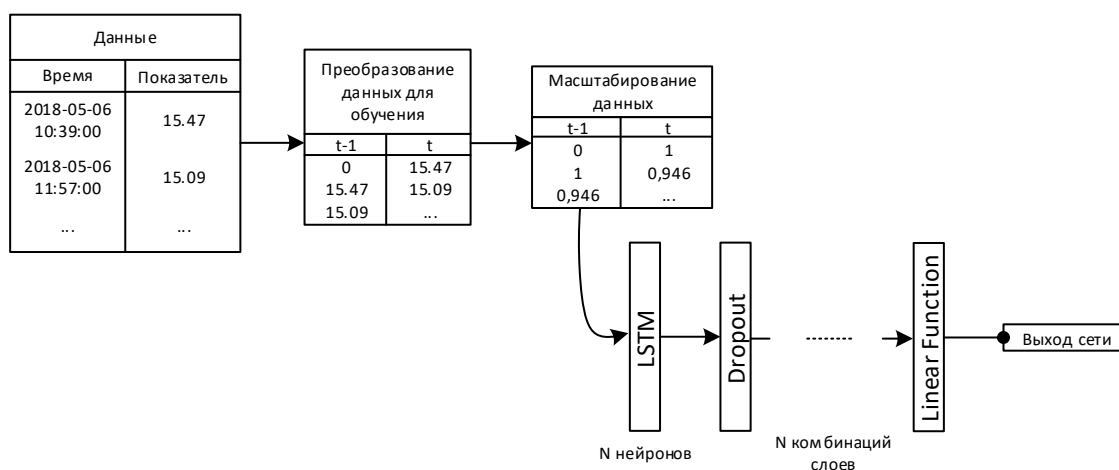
Данные

| Время | Показатель |
|---|---|
| 2018-05-06 10:39:00 | 15.47 |
| 2018-05-06 11:57:00 | 15.09 |
| ... | ... |

Преобразование данных для обучения

| t-1 | t |
|---|---|
| 0 | 15.47 |
| 15.47 | 15.09 |
| 15.09 | ... |

Масштабирование данных

| t-1 | t |
|---|---|
| 0 | 1 |
| 1 | 0,946 |
| 0,946 | ... |

LSTM

Dropout

.......

Linear Function

Выход сети

N нейронов

N комбинаций слоев